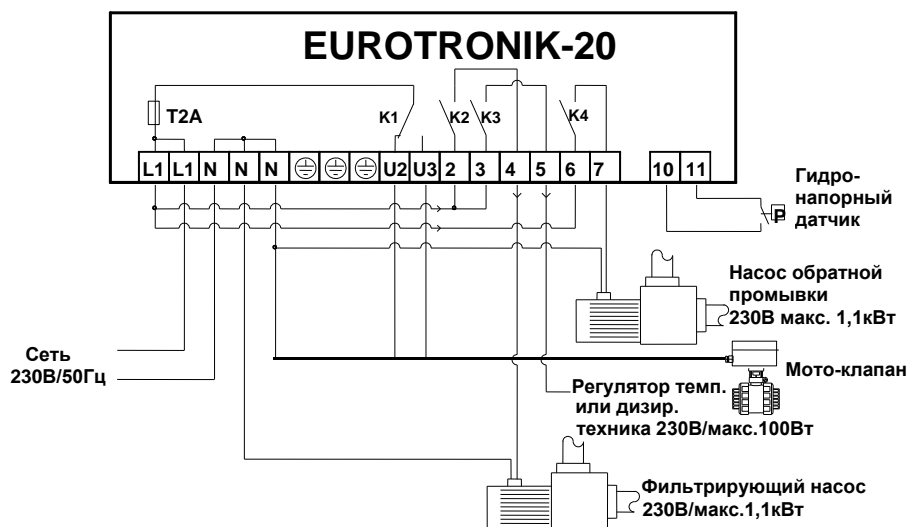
EUROTRONIK-20

T2A

K1

K2

K3

K4

| L1 | L1 | N | N | N | ⏚ | ⏚ | ⏚ | U2 | U3 | 2 | 3 | 4 | 5 | 6 | 7 | 10 | 11 |
|---|---|---|---|---|---|---|---|---|---|---|---|---|---|---|---|---|---|

Гидро-напорный датчик

P

Насос обратной промывки 230В макс. 1,1кВт

Сеть 230В/50Гц

Мото-клапан

Регулятор темп. или дизир. техника 230В/макс.100Вт

Фильтрирующий насос 230В/макс.1,1кВт